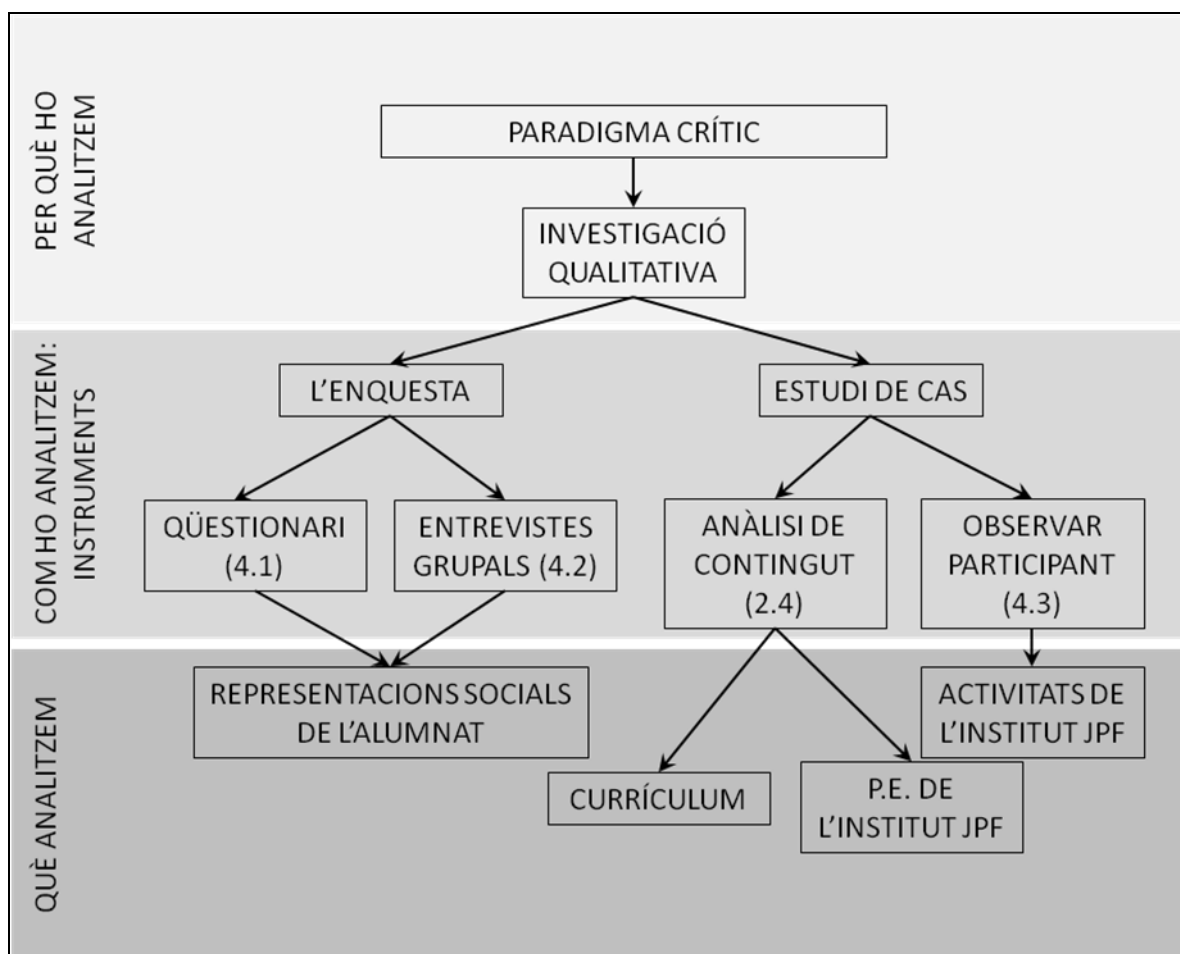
PER QUÈ HO ANALITZEM

PARADIGMA CRÍTIC

INVESTIGACIÓ QUALITATIVA

COM HO ANALITZEM: INSTRUMENTS

L'ENQUESTA

ESTUDI DE CAS

QÜESTIONARI (4.1)

ENTREVISTES GRUPALS (4.2)

ANÀLISI DE CONTINGUT (2.4)

OBSERVAR PARTICIPANT (4.3)

QUÈ ANALITZEM

REPRESENTACIONS SOCIALS DE L'ALUMNAT

ACTIVITATS DE L'INSTITUT JPF

CURRÍCULUM

P.E. DE L'INSTITUT JPF